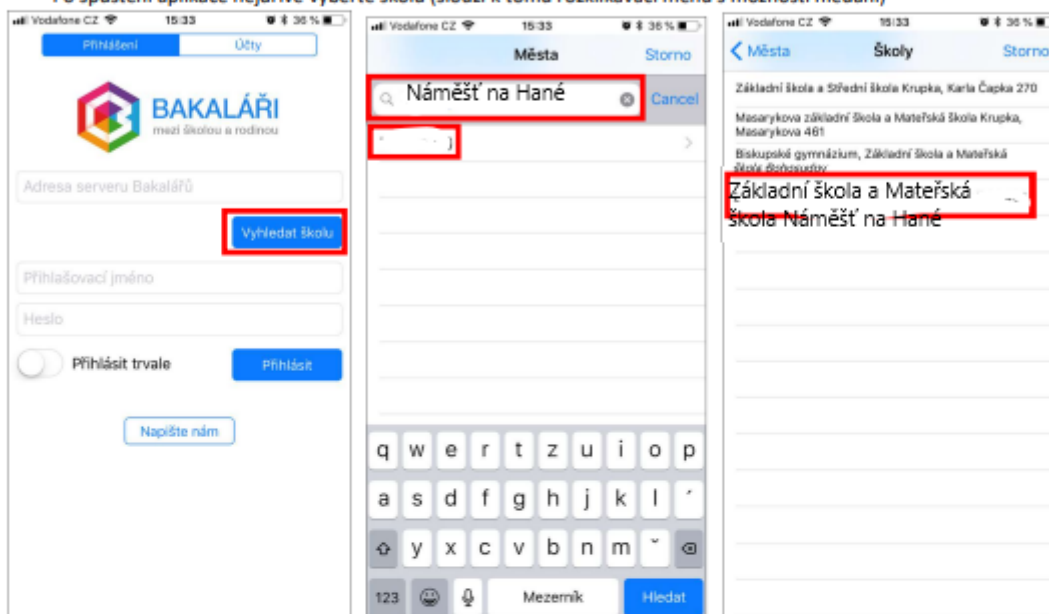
Po spuštění aplikace nejprve vyberte školu (slouží k tomu rozklikávací menu s možností hledání)

Vodafone CZ 15:33 36 %

Přihlášení | Účty

BAKALÁŘI
mezi školou a rodinou

Adresa serveru Bakalářů

Vyhledat školu

Přihlašovací jméno

Heslo

Přihlásit trvale

Přihlásit

Napište nám

Vodafone CZ 15:33 36 %

Města

Storno

Náměšť na Hané

Cancel

q w e r t z u i o p
a s d f g h j k l ´
y x c v b n m ˇ
123 Mezerník Hledat

Vodafone CZ 15:33 36 %

Města

Školy

Storno

Základní škola a Střední škola Krupka, Karla Čapka 270

Masarykova základní škola a Mateřská škola Krupka, Masarykova 461

Biskupské gymnázium, Základní škola a Mateřská škola Bohosudov

Základní škola a Mateřská škola Náměšť na Hané